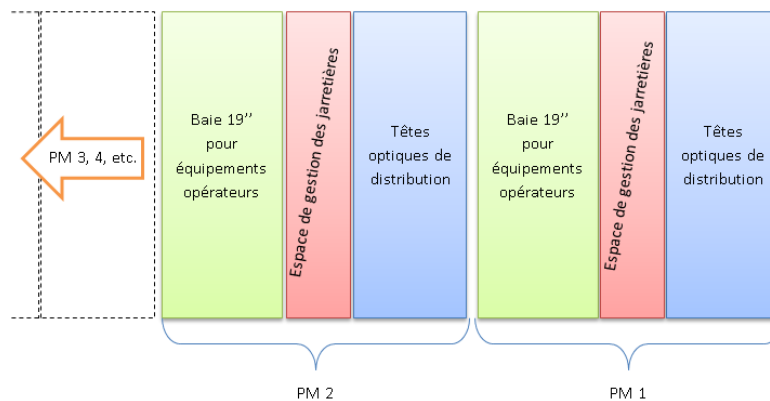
PM 3, 4, etc.

Baie 19'' pour équipements opérateurs

Espace de gestion des jarretières

Têtes optiques de distribution

Baie 19'' pour équipements opérateurs

Espace de gestion des jarretières

Têtes optiques de distribution

PM 2

PM 1